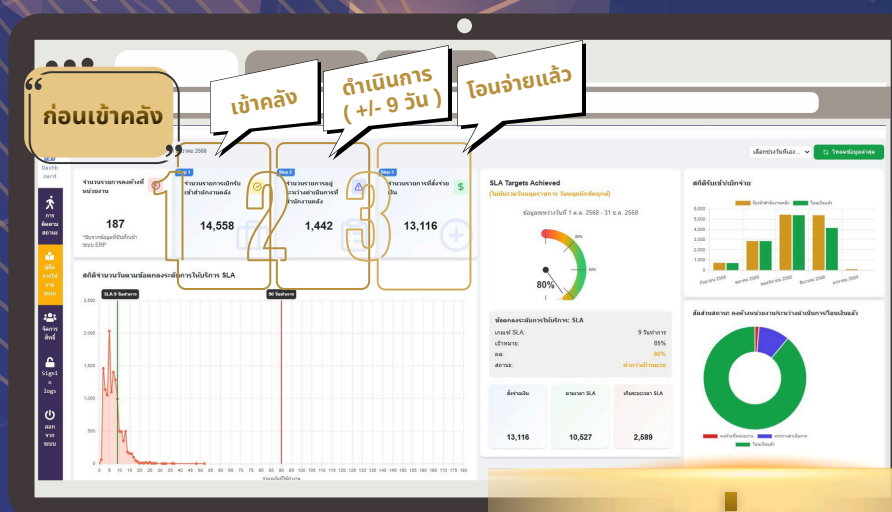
ก่อนเข้าคลัง

เข้าคลัง

ดำเนินการ ( +/- 9 วัน )

โอนจ่ายแล้ว

1

2

3

Dashboard

การติดตามสถานะ

สถิติการเบิกจ่าย

จัดการสิทธิ์

Sign in

ออกจากระบบ

เลือกช่วงวันที่เอง...

โหลดข้อมูลล่าสุด

จำนวนรายการคงค้างที่หน่วยงาน

187

*นับจากข้อมูลที่บันทึกเข้าระบบ ERP

Step 1

จำนวนรายการเบิกรับเข้าสำนักงานคลัง

14,558

Step 2

จำนวนรายการที่อยู่ระหว่างดำเนินการที่สำนักงานคลัง

1,442

Step 3

จำนวนรายการที่สั่งจ่ายเงิน

13,116

สถิติจำนวนวันตามข้อตกลงระดับการให้บริการ SLA

SLA 9 วันทำการ

90 วันทำการ

SLA Targets Achieved

ข้อมูลระหว่างวันที่ 1 ต.ค. 2568 - 31 ธ.ค. 2568

80%

ข้อตกลงระดับการให้บริการ: SLA

เกณฑ์ SLA: 9 วันทำการ

เป้าหมาย: 85%

ผล: 80%

สถานะ: ต่ำกว่าเป้าหมาย

สั่งจ่ายเงิน 13,116

ตามเวลา SLA 10,527

เกินระยะเวลา SLA 2,589

สถิติรับเข้า/เบิกจ่าย

รับเข้าสำนักงานคลัง

โอนเงินแล้ว

สัดส่วนสถานะ